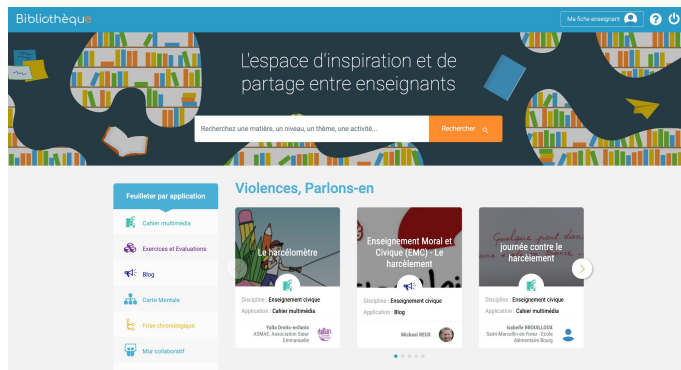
Bibliothèque

Ma fiche enseignant

L'espace d'inspiration et de partage entre enseignants

Recherchez une matière, un niveau, un thème, une activité...

Rechercher

Feuilleter par application

Cahier multimédia

Exercices et Evaluations

Blog

Carte Mentale

Frise chronologique

Mur collaboratif

Violences, Parlons-en

Le harcèlomètre

Discipline : Enseignement civique
Application : Cahier multimédia

Yalla Droits enfants
ASMAE, Association Sœur Emmanuelle

Enseignement Moral et Civique (EMC) - Le harcèlement

Discipline : Enseignement civique
Application : Blog

Michael HOUX

journée contre le harcèlement

Discipline : Enseignement civique
Application : Cahier multimédia

Isabelle BROUILLOUX
Saint-Marcellin-en-Forez - Ecole élémentaire Bourg